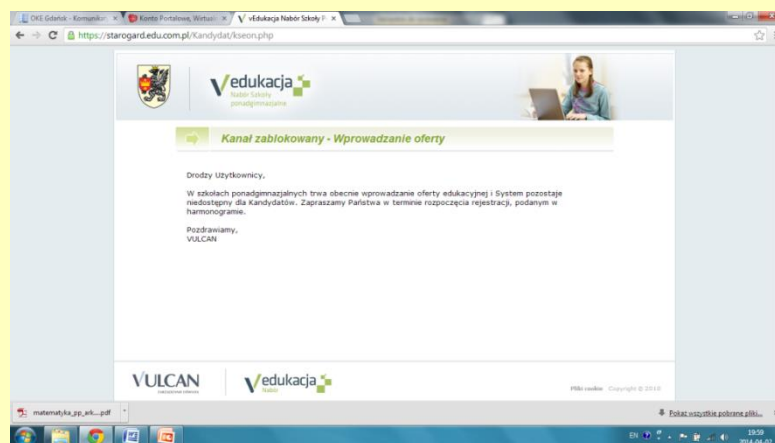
OKE Gdańsk - Komunikat × Konto Portalowe, Wirtual × vEdukacja Nabór Szkoły P ×

https://starogard.edu.com.pl/Kandydat/kseon.php

vedukacja
Nabór Szkoły ponadgimnazjalne

Kanał zablokowany - Wprowadzanie oferty

Drodzy Użytkownicy,

W szkołach ponadgimnazjalnych trwa obecnie wprowadzanie oferty edukacyjnej i System pozostaje niedostępny dla Kandydatów. Zapraszamy Państwa w terminie rozpoczęcia rejestracji, podanym w harmonogramie.

Pozdrawiamy,
VULCAN

VULCAN
vedukacja
Nabór

Pliki cookie Copyright © 2014

matematyka_pp_ark....pdf

Pokaż wszystkie pobrane pliki...

EN 19:59 2014-04-03